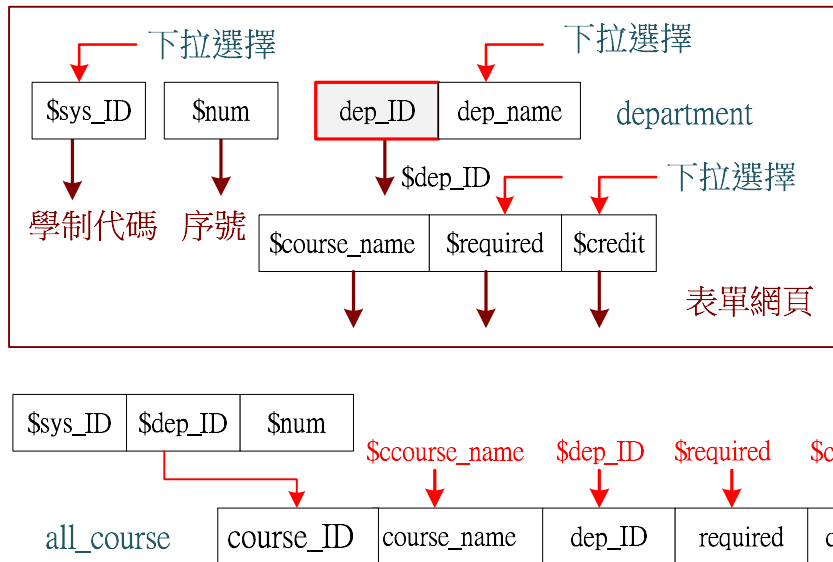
下拉選擇

$sys_ID | $num

學制代碼 序號

下拉選擇

dep_ID | dep_name

department

$dep_ID

下拉選擇

$course_name | $required | $credit

表單網頁

$sys_ID | $dep_ID | $num

$ccourse_name $dep_ID $required $c

all_course

course_ID | course_name | dep_ID | required | c